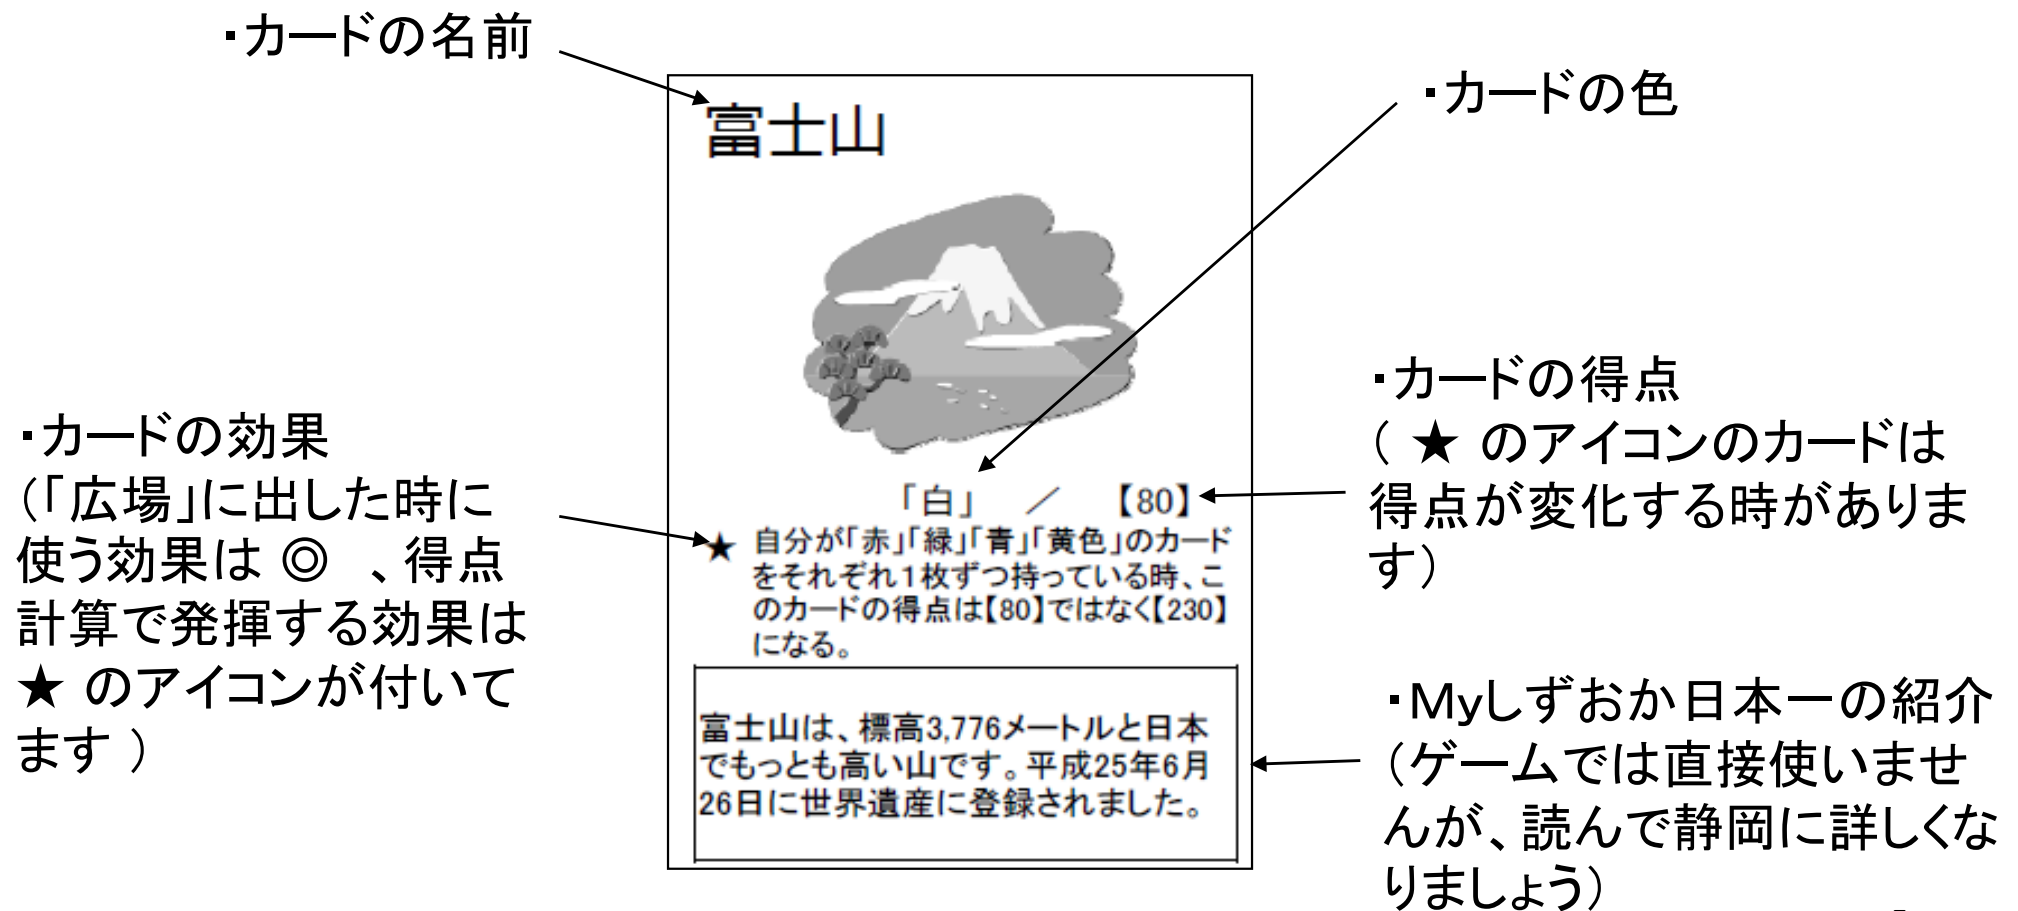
・カードの名前

富士山

・カードの色

「白」　／　【80】

・カードの得点
（ ★ のアイコンのカードは得点が変化する時があります）

・カードの効果
（「広場」に出した時に使う効果は ◎ 、得点計算で発揮する効果は ★ のアイコンが付いてます ）

★ 自分が「赤」「緑」「青」「黄色」のカードをそれぞれ１枚ずつ持っている時、このカードの得点は【80】ではなく【230】になる。

富士山は、標高3,776メートルと日本でもっとも高い山です。平成25年6月26日に世界遺産に登録されました。

・Myしずおか日本一の紹介
（ゲームでは直接使いませんが、読んで静岡に詳しくなりましょう）